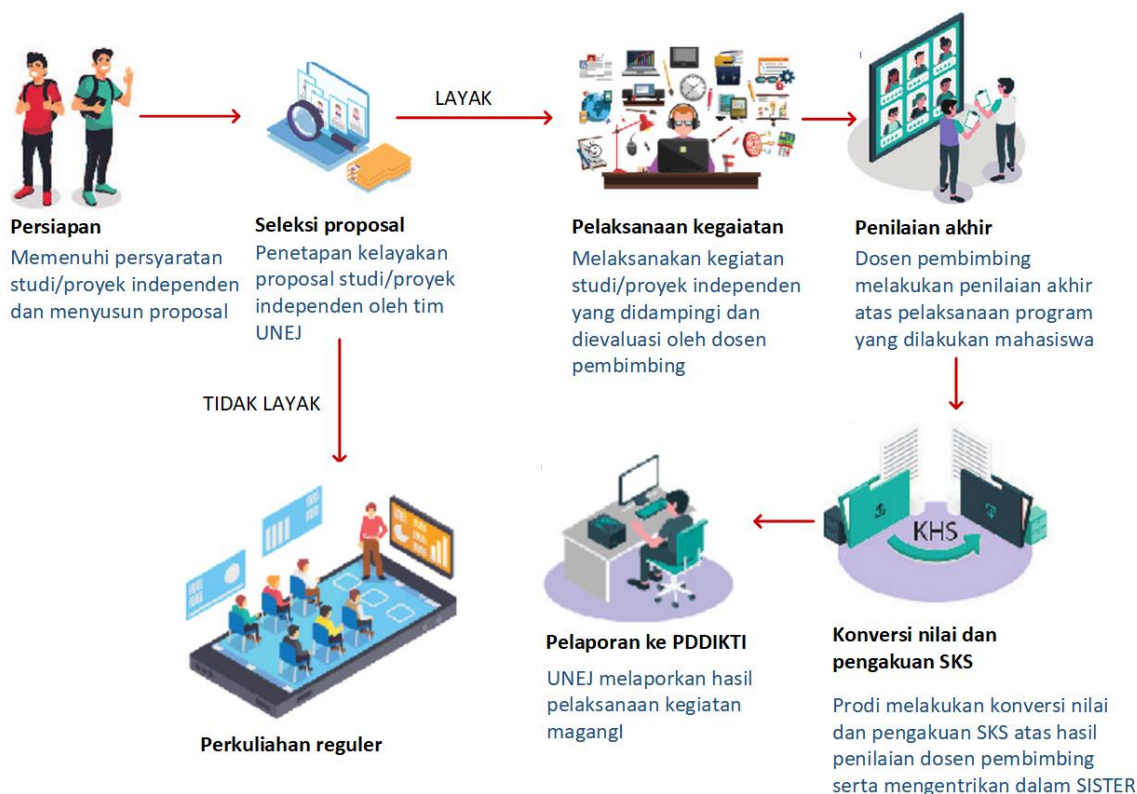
Persiapan
Memenuhi persyaratan studi/proyek independen dan menyusun proposal

Seleksi proposal
Penetapan kelayakan proposal studi/proyek independen oleh tim UNEJ

LAYAK

Pelaksanaan kegaiatan
Melaksanakan kegiatan studi/proyek independen yang didampingi dan dievaluasi oleh dosen pembimbing

Penilaian akhir
Dosen pembimbing melakukan penilaian akhir atas pelaksanaan program yang dilakukan mahasiswa

TIDAK LAYAK

KHS

Perkuliahan reguler

Pelaporan ke PDDIKTI
UNEJ melaporkan hasil pelaksanaan kegiatan magangl

Konversi nilai dan pengakuan SKS
Prodi melakukan konversi nilai dan pengakuan SKS atas hasil penilaian dosen pembimbing serta mengentrikan dalam SISTER